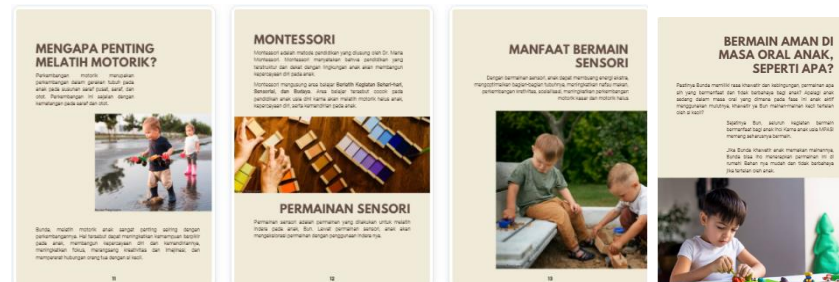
MENGAPA PENTING MELATIH MOTORIK?

Perkembangan motorik merupakan perkembangan dalam gerakan tubuh pada anak (ada gulungan saraf (otak, saraf, dan otot. Perkembangan ini sejalan dengan kematangan pada saraf dan otot.

Bunda, melatih motorik anak sangat penting seiring dengan perkembangannya. Hal tersebut dapat meningkatkan kemampuan fisik pada anak, membangun kepercayaan diri dan kemandiriannya, meningkatkan fokus, mengasah kreativitas dan imajinasi, dan mempererat hubungan orang tua dengan si kecil.

11

MONTESSORI

Montessori adalah metode pendidikan yang dirancang oleh Dr. Maria Montessori. Montessori menyatakan bahwa pendidikan yang terstruktur dan dekat dengan lingkungan anak akan membangun kepercayaan diri pada anak.

Montessori mengusung area belajar Berlatih Kegiatan Sehari-hari, Sensorial, dan Budaya. Area belajar tersebut cocok pada pendidikan anak usia dini karena akan melatih motorik halus anak, kepercayaan diri, serta kemandirian pada anak.

PERMAINAN SENSORI

Permainan sensori adalah permainan yang dilakukan untuk melatih indera pada anak, Bun. Lewat permainan sensori, anak akan mengeksplorasi permainan dengan penggunaan indera nya.

12

MANFAAT BERMAIN SENSORI

Dengan bermainan sensori, anak dapat membuang energi ekstra, mengoptimalkan bagian-bagian tubuhnya, meningkatkan nafsu makan, perkembangan instingtual, sosialisasi, meningkatkan perkembangan motorik kasar dan motorik halus.

13

BERMAIN AMAN DI MASA ORAL ANAK, SEPERTI APA?

Pastinya Bunda memiliki rasa khawatir dan kebingungan permainan apa sih yang bermanfaat dan tidak berbahaya bagi anak? Apalagi anak sedang dalam masa oral yang dimana pada fase ini anak aktif menggunakan mulutnya. Khawatir ya Bun mainan nya kecil tertelan oleh si kecil.

Sebaiknya Bun, seluruh kegiatan bermain bermanfaat bagi anak ini! Karna anak usia MPASI memang sehabisnya bermain.

Jika Bunda khawatir anak memakan mainannya, Bunda bisa lho menerapkan permainan ini di rumah. Bahan nya mudah dan tidak berbahaya jika tertelan oleh anak.